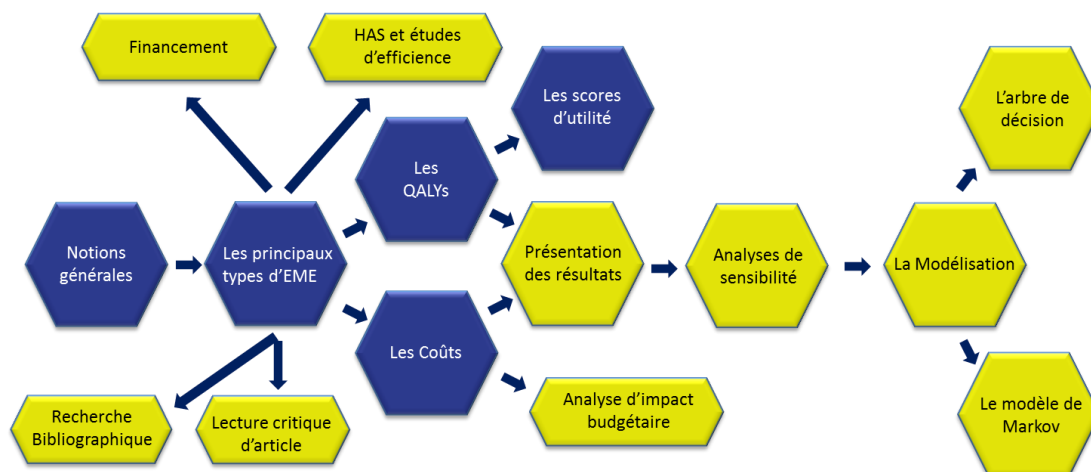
Financement

HAS et études d'efficience

Les scores d'utilité

L'arbre de décision

Les QALYs

Notions générales

Les principaux types d'EME

Présentation des résultats

Analyses de sensibilité

La Modélisation

Les Coûts

Analyse d'impact budgétaire

Le modèle de Markov

Recherche Bibliographique

Lecture critique d'article